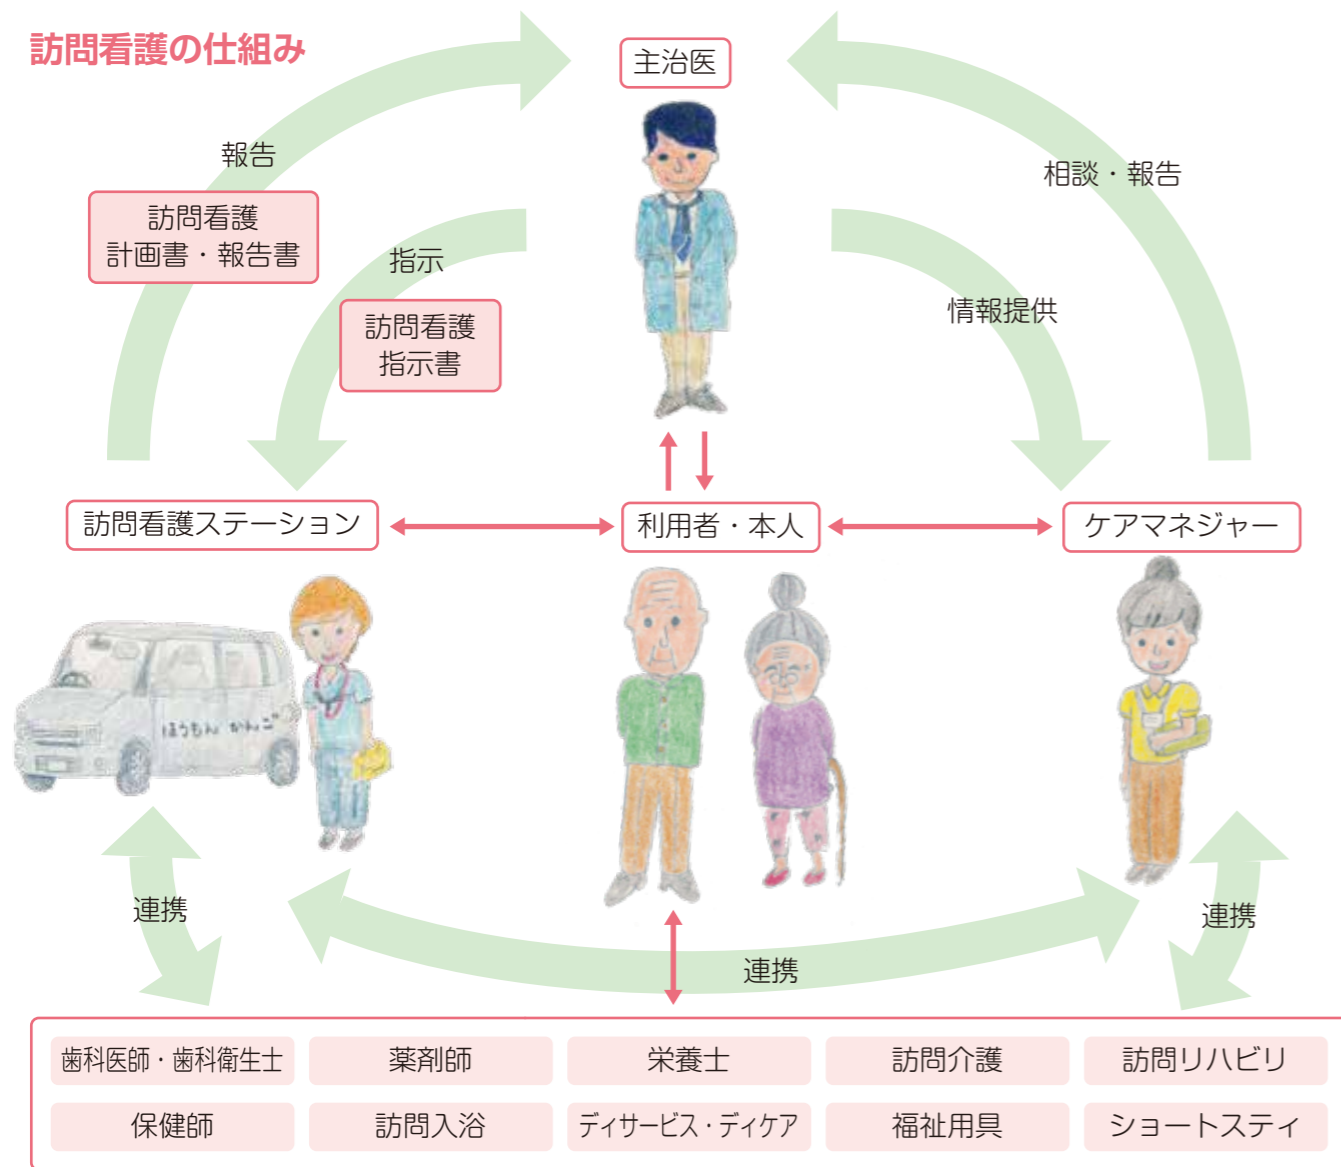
訪問看護の仕組み

主治医

報告

訪問看護
計画書・報告書

指示

訪問看護
指示書

相談・報告

情報提供

訪問看護ステーション

利用者・本人

ケアマネジャー

ほうもん かんご

連携

連携

連携

| 歯科医師・歯科衛生士 | 薬剤師 | 栄養士 | 訪問介護 | 訪問リハビリ |
|---|---|---|---|---|
| 保健師 | 訪問入浴 | デイサービス・デイケア | 福祉用具 | ショートステイ |